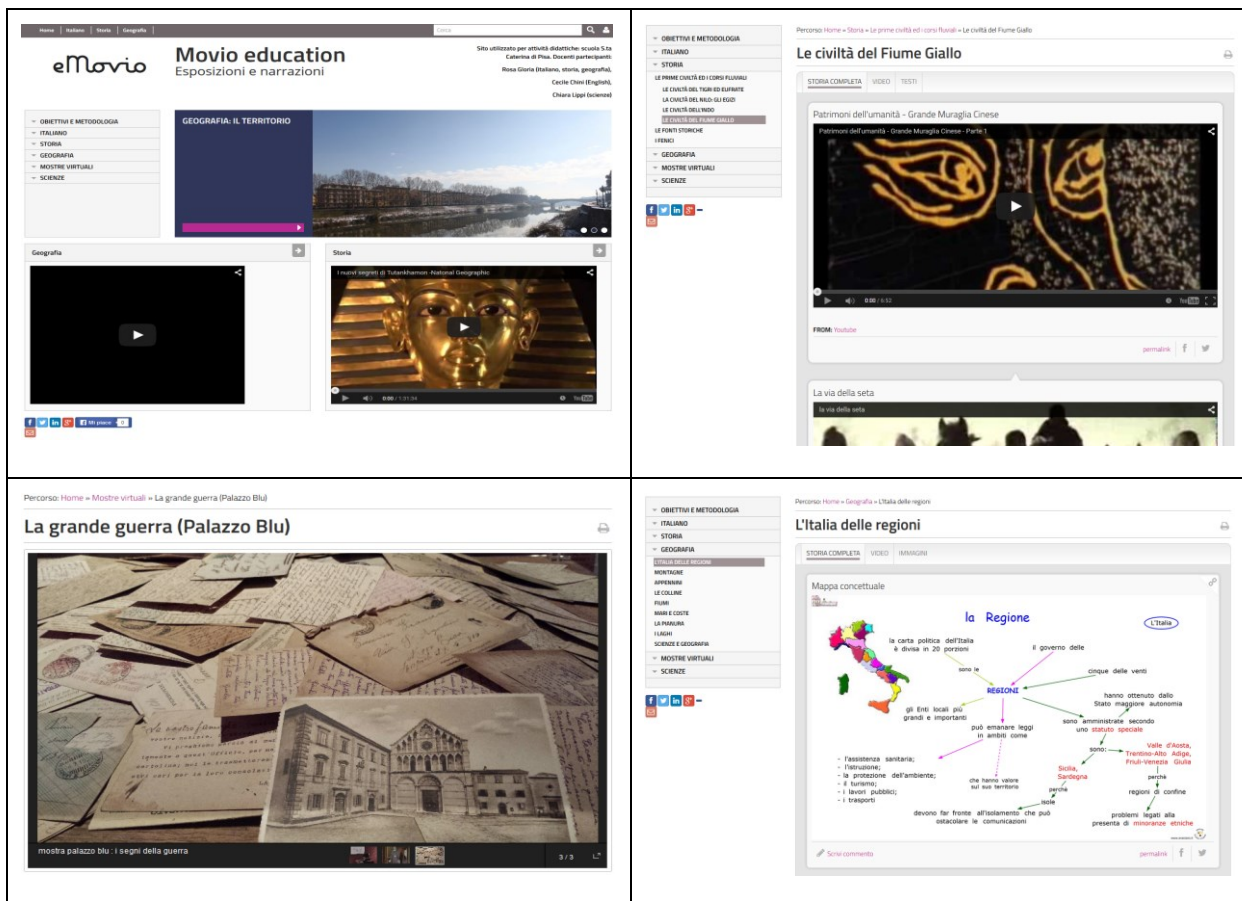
Home | Italiano | Storia | Geografia | Cerca

eMovio

Movio education
Esposizioni e narrazioni

Sito utilizzato per attività didattiche: scuola S.ta Caterina di Pisa. Docenti partecipanti: Rosa Gioria (italiano, storia, geografia), Cecile Chini (English), Chiara Lippi (scienze)

OBIETTIVI E METODOLOGIA
ITALIANO
STORIA
GEOGRAFIA
MOSTRE VIRTUALI
SCIENZE

GEOGRAFIA: IL TERRITORIO

Geografia

Storia

I nuovi segreti di Tutankhamon -National Geographic

0:00 / 1:31:34

Mi piace 0

OBIETTIVI E METODOLOGIA
ITALIANO
STORIA
LE PRIME CIVILTÀ ED I CORSI FLUVIALI
LE CIVILTÀ DEL TIGRI ED EUFRATE
LA CIVILTÀ DEL NILO: GLI EGIZI
LE CIVILTÀ DELL'INDO
LE CIVILTÀ DEL FIUME GIALLO
LE FONTI STORICHE
I FENICI
GEOGRAFIA
MOSTRE VIRTUALI
SCIENZE

Percorso: Home » Storia » Le prime civiltà ed i corsi fluviali » Le civiltà del Fiume Giallo

Le civiltà del Fiume Giallo

STORIA COMPLETA | VIDEO | TESTI

Patrimoni dell'umanità - Grande Muraglia Cinese

Patrimoni dell'umanità - Grande Muraglia Cinese - Parte 1

0:00 / 6:53

FROM: Youtube

permalink

La via della seta

La via della seta

Percorso: Home » Mostre virtuali » La grande guerra (Palazzo Blu)

La grande guerra (Palazzo Blu)

mostra palazzo blu : i segni della guerra

3 / 3

OBIETTIVI E METODOLOGIA
ITALIANO
STORIA
GEOGRAFIA
L'ITALIA DELLE REGIONI
MONTAGNE
APPENNINI
LE COLLINE
FIUMI
MARI E COSTE
LA PIANURA
I LAGHI
SCIENZE E GEOGRAFIA
MOSTRE VIRTUALI
SCIENZE

Percorso: Home » Geografia » L'Italia delle regioni

L'Italia delle regioni

STORIA COMPLETA | VIDEO | IMMAGINI

Mappa concettuale

la Regione

L'Italia

la carta politica dell'Italia è divisa in 20 porzioni

sono le

il governo delle

cinque delle venti

REGIONI

hanno ottenuto dallo Stato maggiore autonomia

gli Enti locali più grandi e importanti

sono amministrate secondo uno statuto speciale

può emanare leggi in ambiti come

sono:

Valle d'Aosta, Trentino-Alto Adige, Friuli-Venezia Giulia

Sicilia, Sardegna

- l'assistenza sanitaria;
- l'istruzione;
- la protezione dell'ambiente;
- il turismo;
- i lavori pubblici;
- i trasporti

che hanno valore sul suo territorio

perché

isole

perché

regioni di confine

devono far fronte all'isolamento che può ostacolare le comunicazioni

problemi legati alla presenta di minoranze etniche

Scrivi commento

permalink